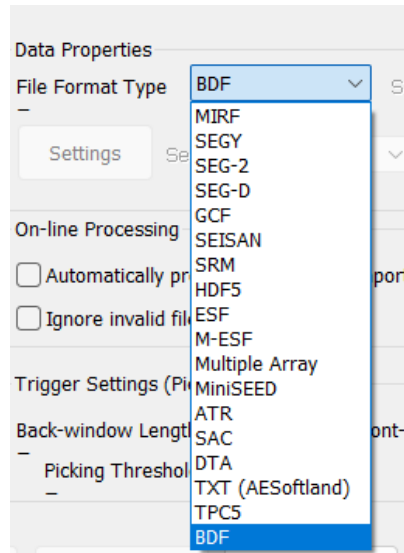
Data Properties

File Format Type BDF S

–

Settings Se

On-line Processing

Automatically pr por

Ignore invalid fil

Trigger Settings (Pi

Back-window Lengt ont-

–

Picking Threshol

–

MIRF
SEGY
SEG-2
SEG-D
GCF
SEISAN
SRM
HDF5
ESF
M-ESF
Multiple Array
MiniSEED
ATR
SAC
DTA
TXT (AESoftland)
TPC5
BDF